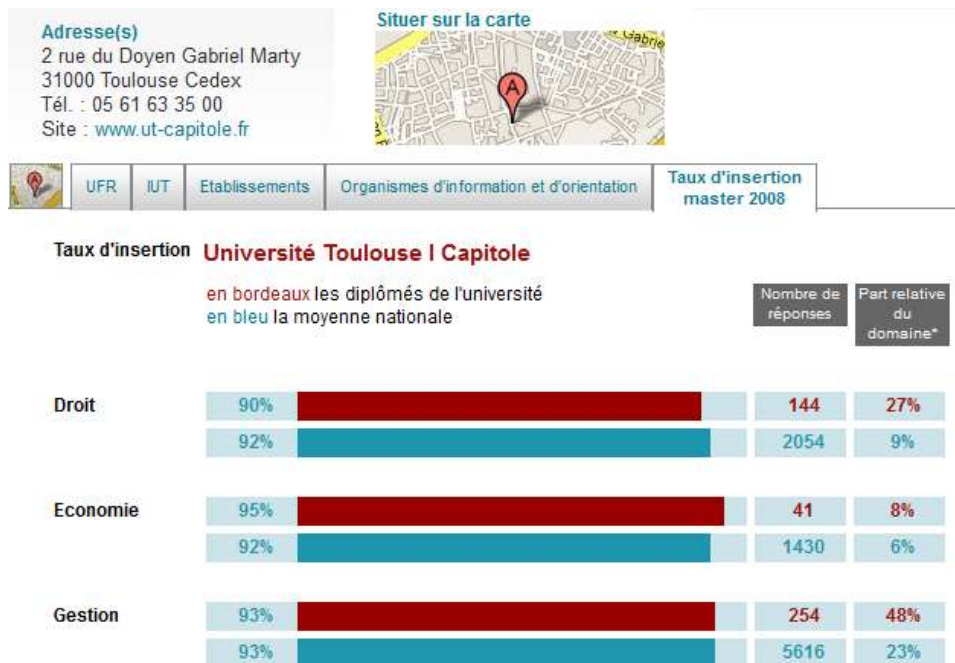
Adresse(s)
2 rue du Doyen Gabriel Marty
31000 Toulouse Cedex
Tél. : 05 61 63 35 00
Site : www.ut-capitole.fr

Situer sur la carte

UFR | IUT | Etablissements | Organismes d'information et d'orientation | Taux d'insertion master 2008

Taux d'insertion Université Toulouse I Capitole

en bordeaux les diplômés de l'université
en bleu la moyenne nationale

| | | Nombre de réponses | Part relative du domaine* |
|---|---|---|---|
| Droit | 90% | 144 | 27% |
| | 92% | 2054 | 9% |
| Economie | 95% | 41 | 8% |
| | 92% | 1430 | 6% |
| Gestion | 93% | 254 | 48% |
| | 93% | 5616 | 23% |